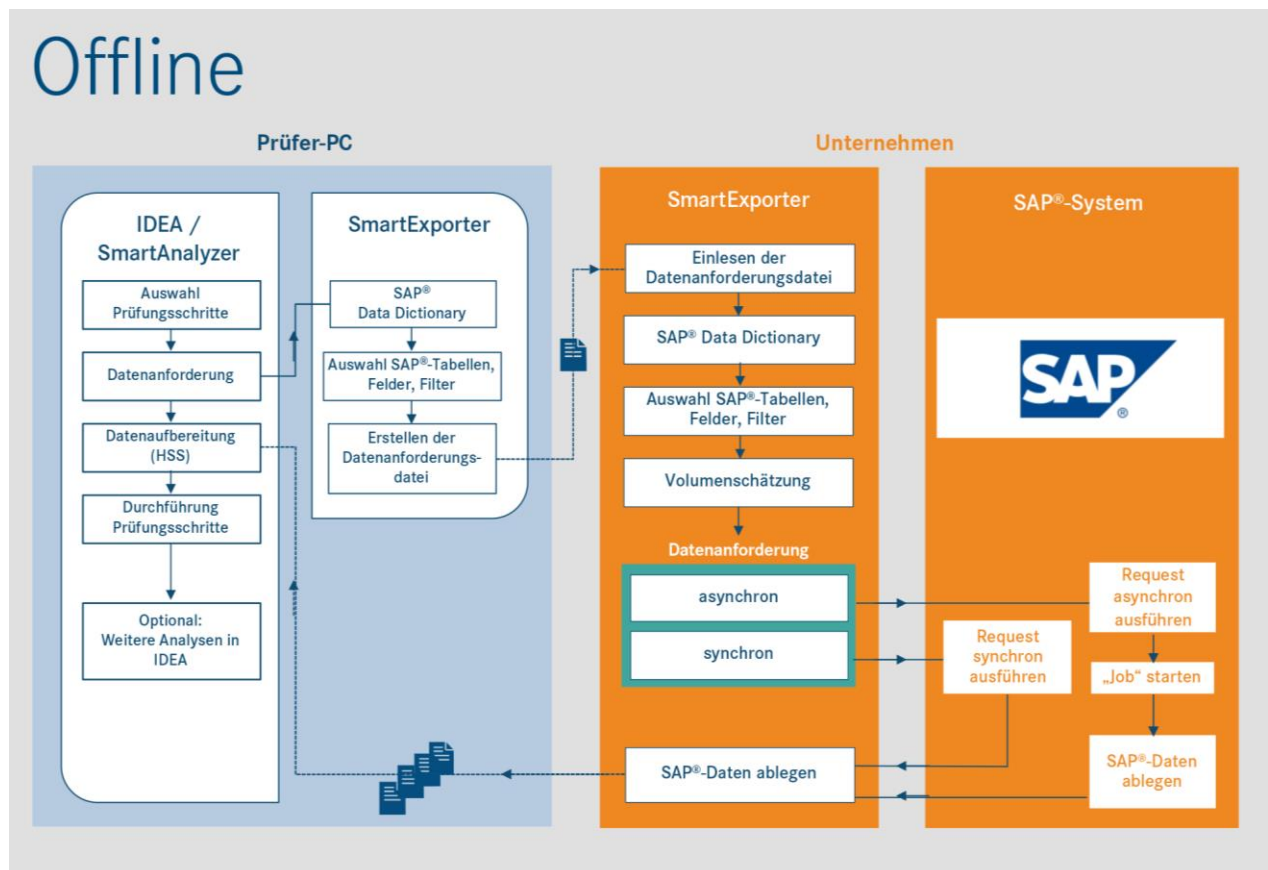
Offline

Prüfer-PC

IDEA / SmartAnalyzer

Auswahl Prüfungsschritte

Datenanforderung

Datenaufbereitung (HSS)

Durchführung Prüfungsschritte

Optional: Weitere Analysen in IDEA

SmartExporter

SAP® Data Dictionary

Auswahl SAP®-Tabellen, Felder, Filter

Erstellen der Datenanforderungsdatei

Unternehmen

SmartExporter

Einlesen der Datenanforderungsdatei

SAP® Data Dictionary

Auswahl SAP®-Tabellen, Felder, Filter

Volumenschätzung

Datenanforderung

asynchron

synchron

SAP®-Daten ablegen

SAP®-System

SAP®

Request asynchron ausführen

Request synchron ausführen

„Job“ starten

SAP®-Daten ablegen